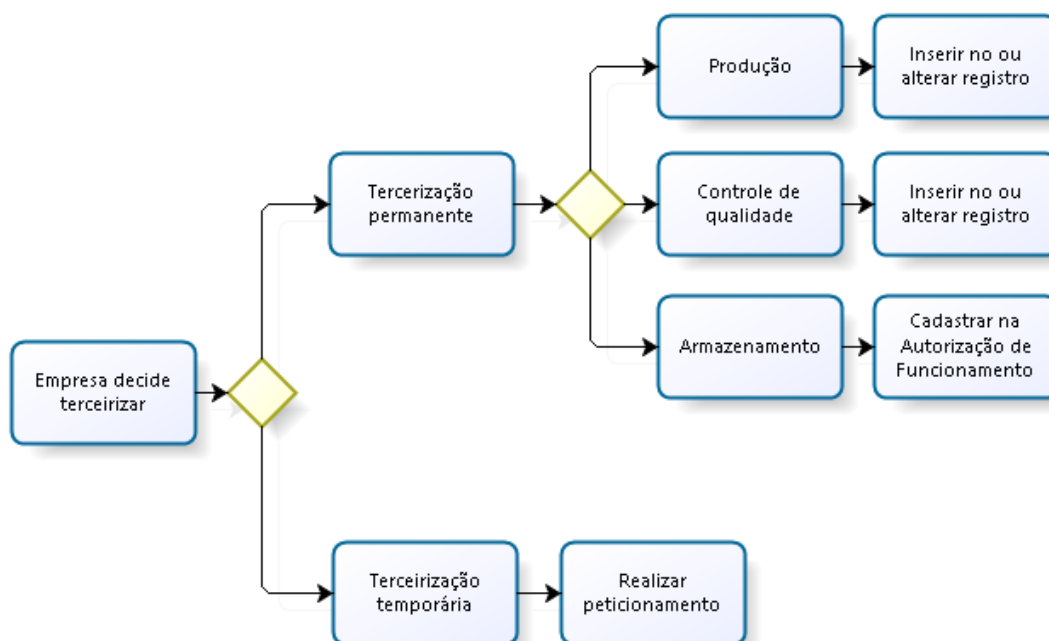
Empresa decide terceirizar

Terceirização permanente

Produção

Inserir no ou alterar registro

Controle de qualidade

Inserir no ou alterar registro

Armazenamento

Cadastrar na Autorização de Funcionamento

Terceirização temporária

Realizar peticionamento